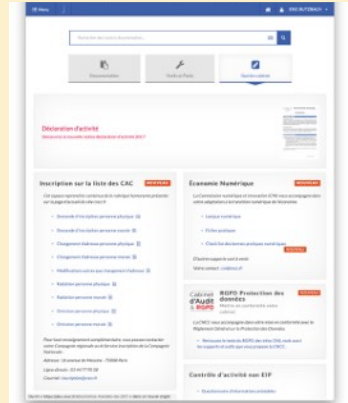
Menu

ERIC BUTZBACH

Documentation

Outils et Posts

Service cabinet

Déclaration d'activité

Inscription sur la liste des CAC

Économie Numérique

RGPD Protection des données

Contrôle d'activité non EIP

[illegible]